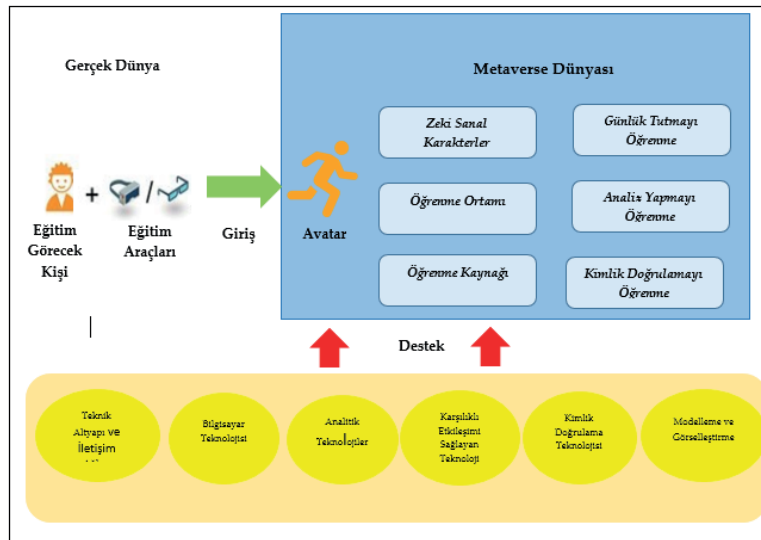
Gerçek Dünya

Metaverse Dünyası

Zeki Sanal Karakterler

Günlük Tutmayı Öğrenme

Öğrenme Ortamı

Analiz Yapmayı Öğrenme

Öğrenme Kaynağı

Kimlik Doğrulamayı Öğrenme

Eğitim Görecek Kişi

+

/

Eğitim Araçları

Giriş

Avatar

Destek

Teknik Altyapı ve İletişim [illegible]

Bilgisayar Teknolojisi

Analitik Teknolojiler

Karşılıklı Etkileşimi Sağlayan Teknoloji

Kimlik Doğrulama Teknolojisi

Modelleme ve Görselleştirme